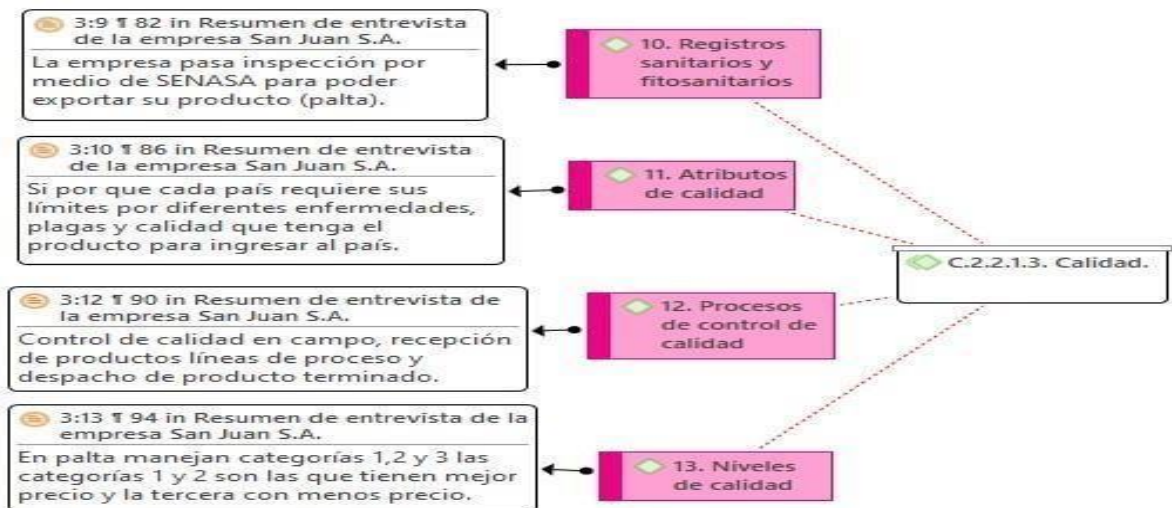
3:9 ¶ 82 in Resumen de entrevista de la empresa San Juan S.A.

La empresa pasa inspección por medio de SENASA para poder exportar su producto (palta).

10. Registros sanitarios y fitosanitarios

3:10 ¶ 86 in Resumen de entrevista de la empresa San Juan S.A.

Si por que cada país requiere sus límites por diferentes enfermedades, plagas y calidad que tenga el producto para ingresar al país.

11. Atributos de calidad

C.2.2.1.3. Calidad.

3:12 ¶ 90 in Resumen de entrevista de la empresa San Juan S.A.

Control de calidad en campo, recepción de productos líneas de proceso y despacho de producto terminado.

12. Procesos de control de calidad

3:13 ¶ 94 in Resumen de entrevista de la empresa San Juan S.A.

En palta manejan categorías 1,2 y 3 las categorías 1 y 2 son las que tienen mejor precio y la tercera con menos precio.

13. Niveles de calidad